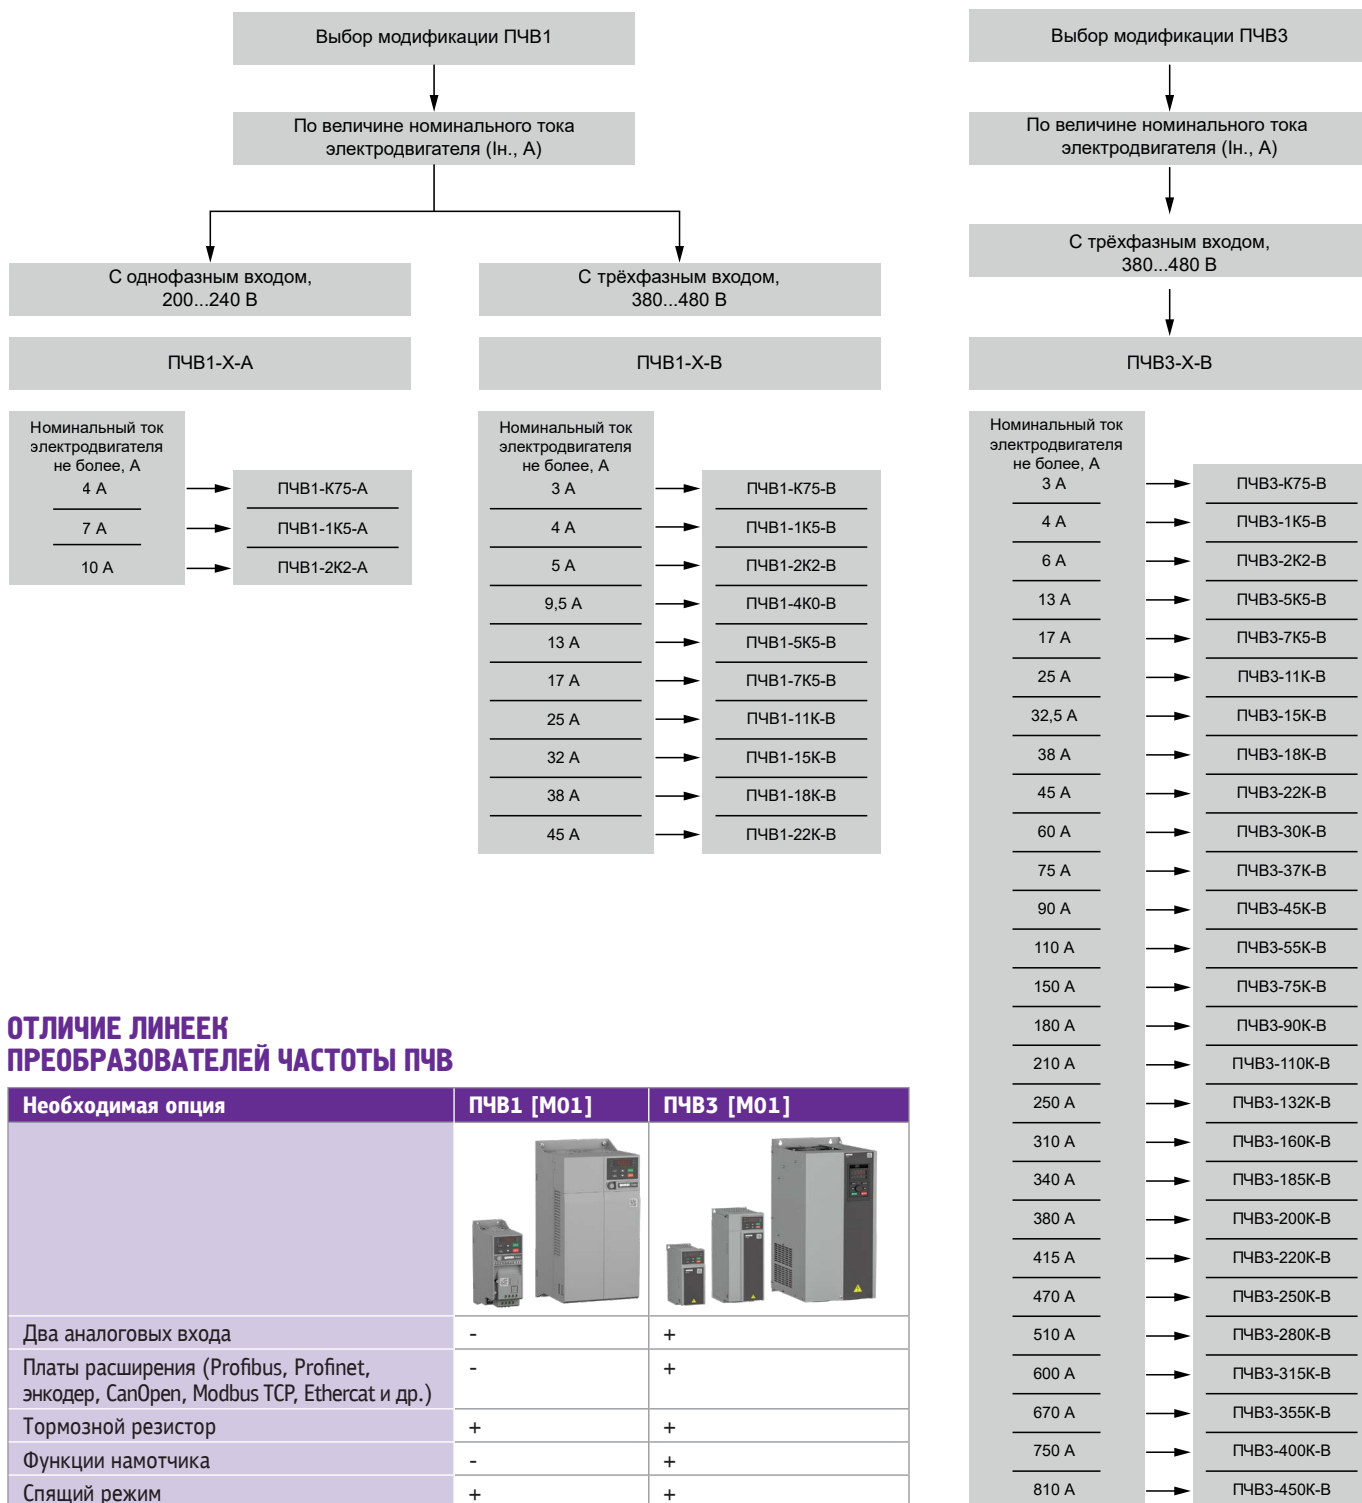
Выбор модификации ПЧВ1

По величине номинального тока электродвигателя (Iн., А)

С однофазным входом, 200...240 В

С трёхфазным входом, 380...480 В

ПЧВ1-X-A

ПЧВ1-X-B

| Номинальный ток электродвигателя не более, А | |
|---|---|
| 4 А | ПЧВ1-K75-A |
| 7 А | ПЧВ1-1K5-A |
| 10 А | ПЧВ1-2K2-A |

| Номинальный ток электродвигателя не более, А | |
|---|---|
| 3 А | ПЧВ1-K75-B |
| 4 А | ПЧВ1-1K5-B |
| 5 А | ПЧВ1-2K2-B |
| 9,5 А | ПЧВ1-4K0-B |
| 13 А | ПЧВ1-5K5-B |
| 17 А | ПЧВ1-7K5-B |
| 25 А | ПЧВ1-11K-B |
| 32 А | ПЧВ1-15K-B |
| 38 А | ПЧВ1-18K-B |
| 45 А | ПЧВ1-22K-B |

Выбор модификации ПЧВ3

По величине номинального тока электродвигателя (Iн., А)

С трёхфазным входом, 380...480 В

ПЧВ3-X-B

| Номинальный ток электродвигателя не более, А | |
|---|---|
| 3 А | ПЧВ3-K75-B |
| 4 А | ПЧВ3-1K5-B |
| 6 А | ПЧВ3-2K2-B |
| 13 А | ПЧВ3-5K5-B |
| 17 А | ПЧВ3-7K5-B |
| 25 А | ПЧВ3-11K-B |
| 32,5 А | ПЧВ3-15K-B |
| 38 А | ПЧВ3-18K-B |
| 45 А | ПЧВ3-22K-B |
| 60 А | ПЧВ3-30K-B |
| 75 А | ПЧВ3-37K-B |
| 90 А | ПЧВ3-45K-B |
| 110 А | ПЧВ3-55K-B |
| 150 А | ПЧВ3-75K-B |
| 180 А | ПЧВ3-90K-B |
| 210 А | ПЧВ3-110K-B |
| 250 А | ПЧВ3-132K-B |
| 310 А | ПЧВ3-160K-B |
| 340 А | ПЧВ3-185K-B |
| 380 А | ПЧВ3-200K-B |
| 415 А | ПЧВ3-220K-B |
| 470 А | ПЧВ3-250K-B |
| 510 А | ПЧВ3-280K-B |
| 600 А | ПЧВ3-315K-B |
| 670 А | ПЧВ3-355K-B |
| 750 А | ПЧВ3-400K-B |
| 810 А | ПЧВ3-450K-B |

ОТЛИЧИЕ ЛИНЕЕК ПРЕОБРАЗОВАТЕЛЕЙ ЧАСТОТЫ ПЧВ

| Необходимая опция | ПЧВ1 [M01] | ПЧВ3 [M01] |
|---|---|---|
| | | |
| Два аналоговых входа | - | + |
| Платы расширения (Profibus, Profinet, энкодер, CanOpen, Modbus TCP, Ethercat и др.) | - | + |
| Тормозной резистор | + | + |
| Функции намотчика | - | + |
| Спящий режим | + | + |